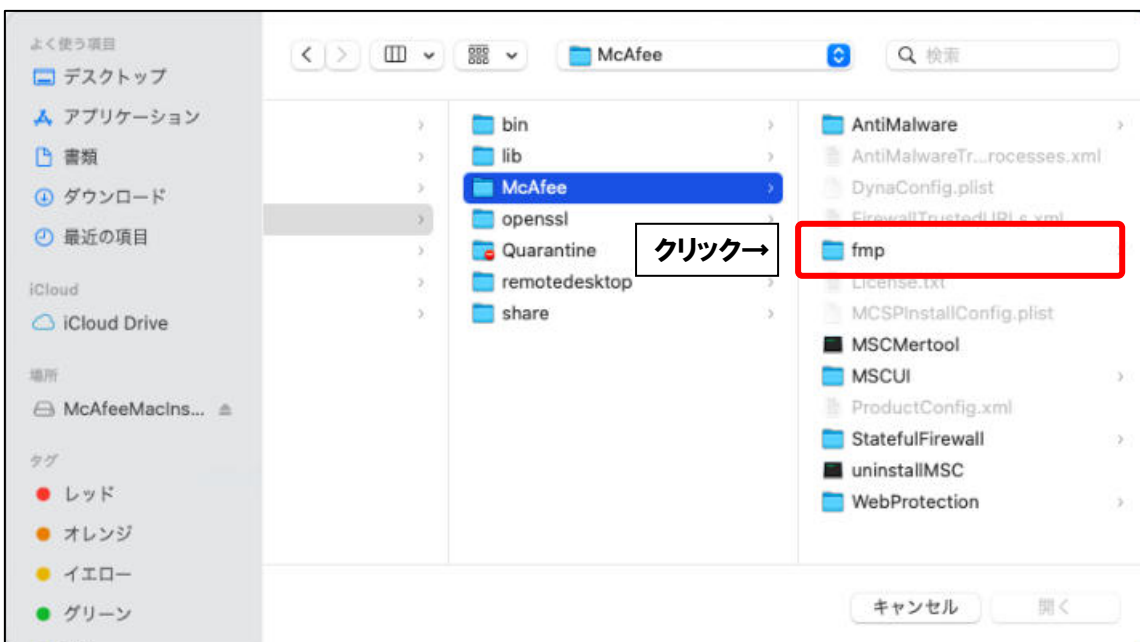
よく使う項目
デスクトップ
アプリケーション
書類
ダウンロード
最近の項目
iCloud
iCloud Drive
場所
McAfeeMacIns...
タグ
レッド
オレンジ
イエロー
グリーン

McAfee
検索

bin
lib
McAfee
openssl
Quarantine
remotedesktop
share

AntiMalware
AntiMalwareTr...rocesses.xml
DynaConfig.plist
FirewallTrustedURLs.xml
fmp
License.txt
MCSPInstallConfig.plist
MSCMertool
MSCUI
ProductConfig.xml
StatefulFirewall
uninstallMSC
WebProtection

クリック→

キャンセル
開く